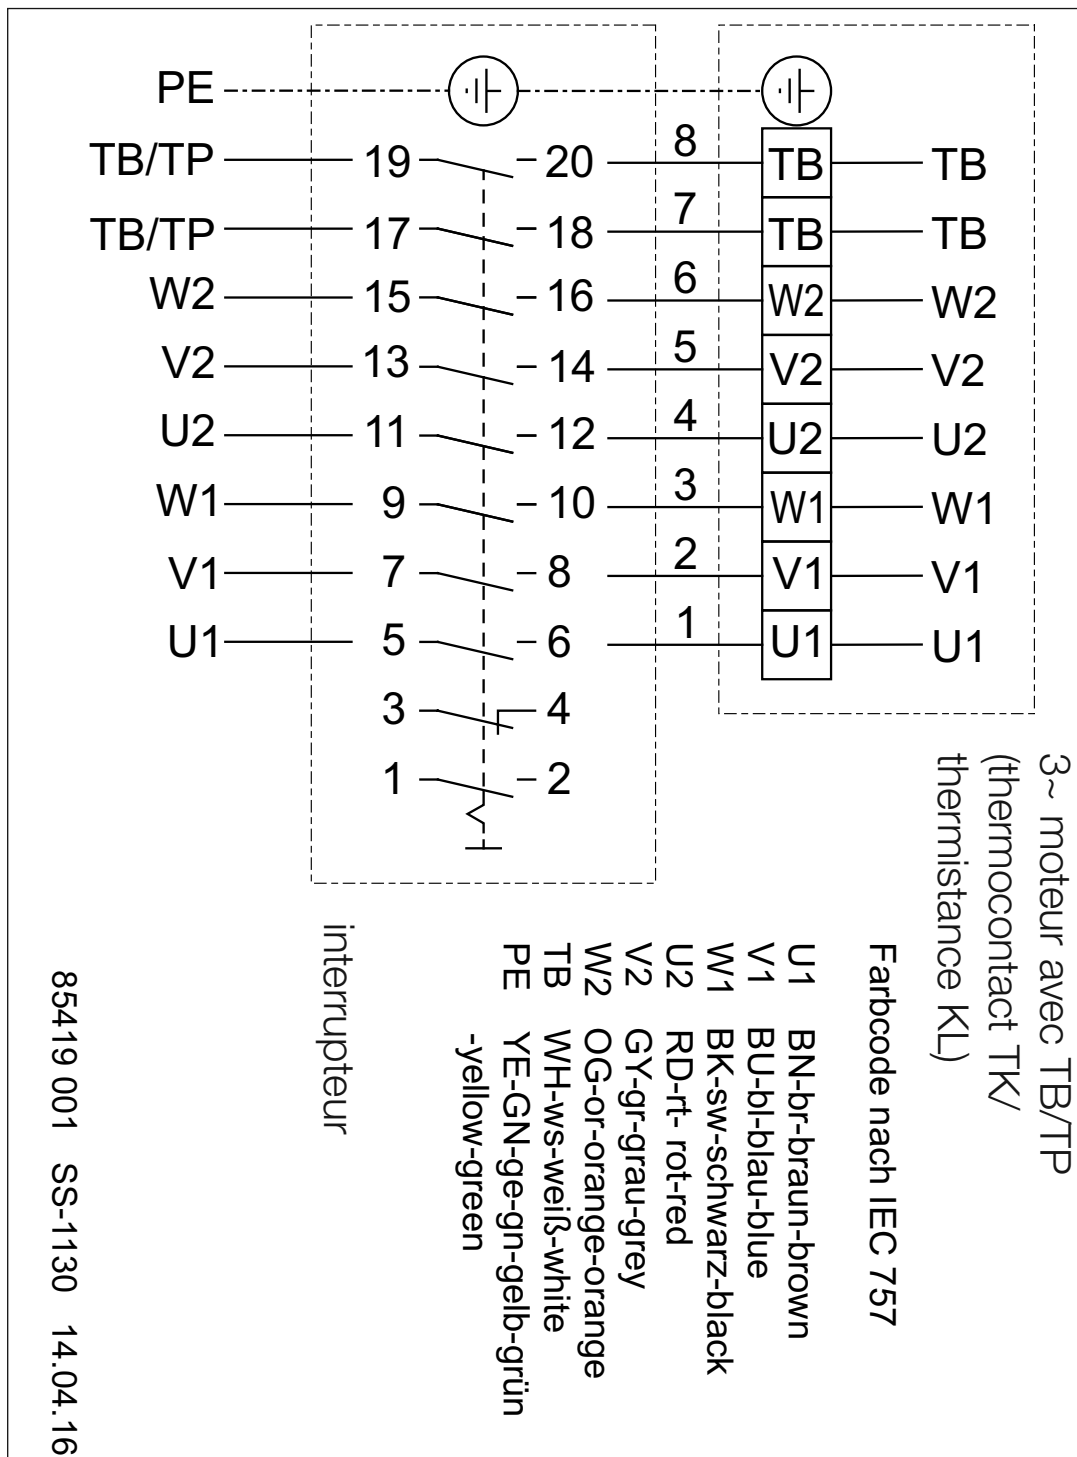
PE
TB/TP 19 20 8 TB TB
TB/TP 17 18 7 TB TB
W2 15 16 6 W2 W2
V2 13 14 5 V2 V2
U2 11 12 4 U2 U2
W1 9 10 3 W1 W1
V1 7 8 2 V1 V1
U1 5 6 1 U1 U1
3 4
1 2

3~ moteur avec TB/TP
(thermocontact TK/
thermistance KL)

Farbcode nach IEC 757
U1 BN-br-braun-brown
V1 BU-bl-blau-blue
W1 BK-sw-schwarz-black
U2 RD-rt- rot-red
V2 GY-gr-grau-grey
W2 OG-or-orange-orange
TB WH-ws-weiß-white
PE YE-GN-ge-gn-gelb-grün
-yellow-green

interrupteur

85419 001 SS-1130 14.04.16